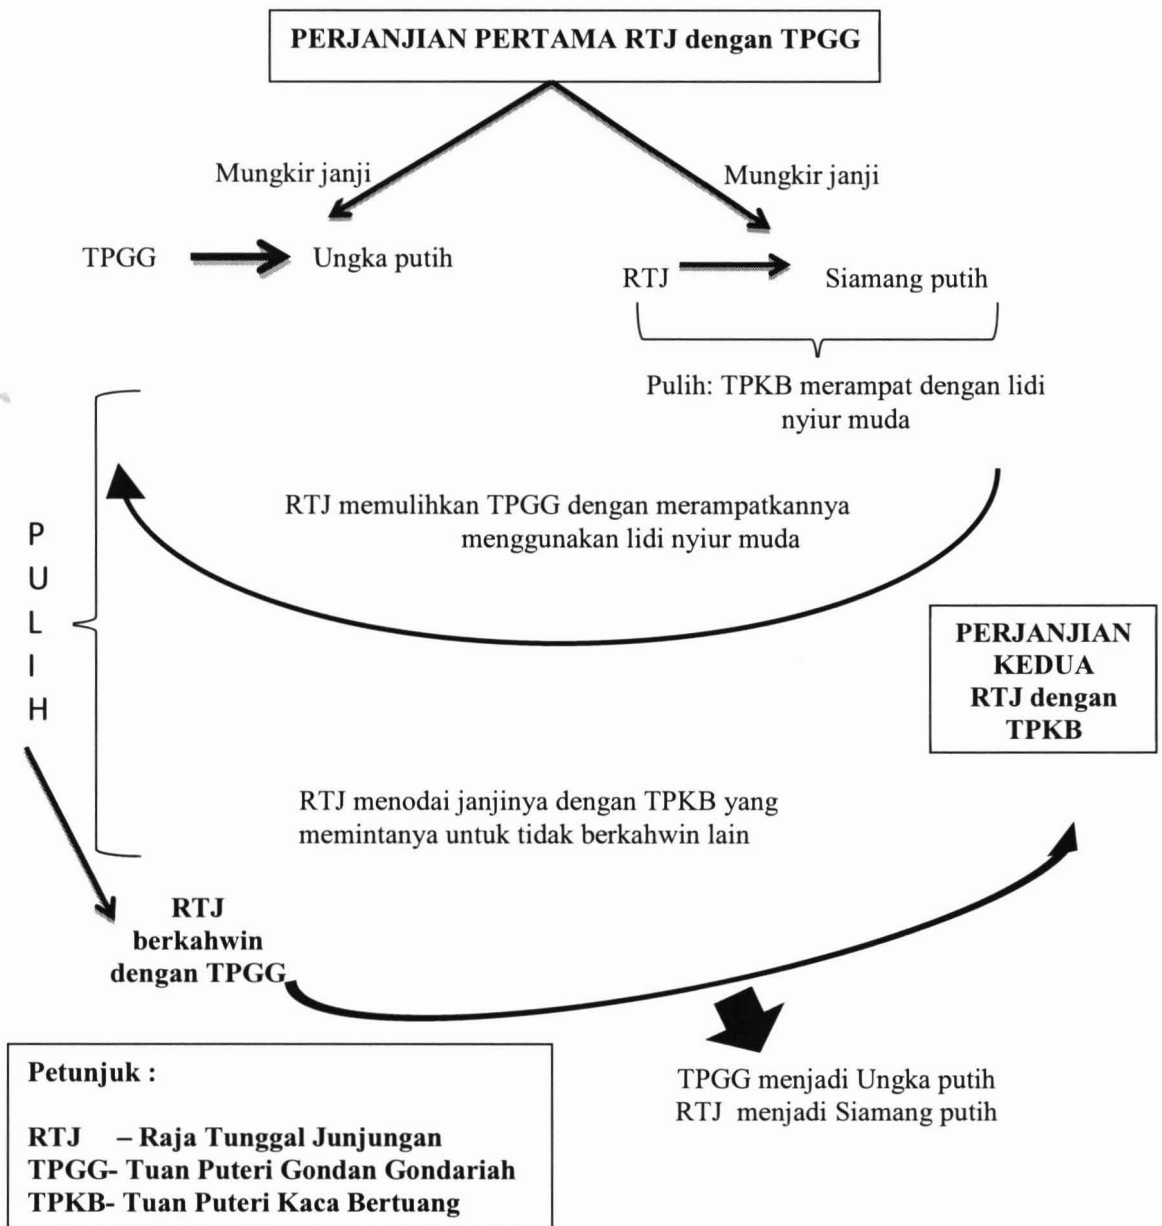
PERJANJIAN PERTAMA RTJ dengan TPGG

Mungkir janji

Mungkir janji

TPGG Ungka putih

RTJ Siamang putih

Pulih: TPKB merampat dengan lidi nyiur muda

RTJ memulihkan TPGG dengan merampatkannya menggunakan lidi nyiur muda

P U L I H

PERJANJIAN KEDUA RTJ dengan TPKB

RTJ menodai janjinya dengan TPKB yang memintanya untuk tidak berkahwin lain

RTJ berkahwin dengan TPGG

TPGG menjadi Ungka putih
RTJ menjadi Siamang putih

Petunjuk :

RTJ – Raja Tunggal Junjungan
TPGG- Tuan Puteri Gondan Gondariah
TPKB- Tuan Puteri Kaca Bertuang